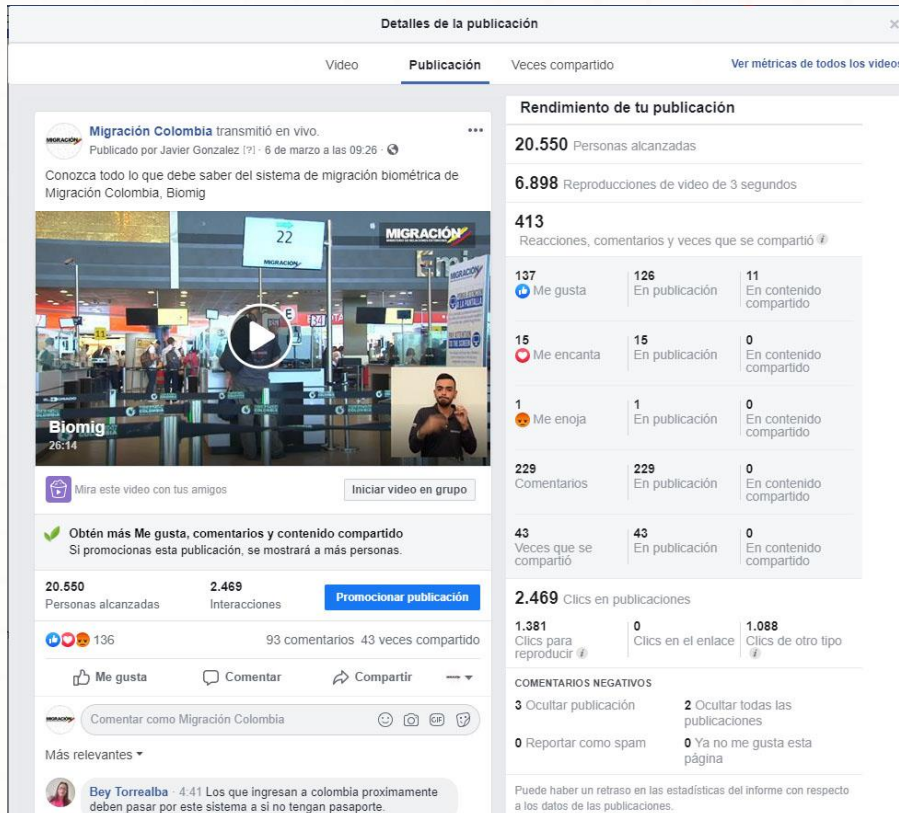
Detalles de la publicación

Video Publicación Veces compartido Ver métricas de todos los videos

MIGRACIÓN

Migración Colombia transmitió en vivo.
Publicado por Javier Gonzalez [?] · 6 de marzo a las 09:26 ·

Conozca todo lo que debe saber del sistema de migración biométrica de Migración Colombia, Biomig

22

MIGRACIÓN

Biomig
26:14

Mira este video con tus amigos

Iniciar video en grupo

Obtén más Me gusta, comentarios y contenido compartido
Si promocionas esta publicación, se mostrará a más personas.

20.550
Personas alcanzadas

2.469
Interacciones

Promocionar publicación

136

93 comentarios 43 veces compartido

Me gusta Comentar Compartir

Comentar como Migración Colombia

Más relevantes

Bey Torrealba · 4:41 Los que ingresan a colombia proximamente deben pasar por este sistema a si no tengan pasaporte.

Rendimiento de tu publicación

20.550 Personas alcanzadas

6.898 Reproducciones de video de 3 segundos

413
Reacciones, comentarios y veces que se compartió

| | | |
|---|---|---|
| 137 Me gusta | 126 En publicación | 11 En contenido compartido |
| 15 Me encanta | 15 En publicación | 0 En contenido compartido |
| 1 Me enoja | 1 En publicación | 0 En contenido compartido |
| 229 Comentarios | 229 En publicación | 0 En contenido compartido |
| 43 Veces que se compartió | 43 En publicación | 0 En contenido compartido |

2.469 Clics en publicaciones

| | | |
|---|---|---|
| 1.381 Clics para reproducir | 0 Clics en el enlace | 1.088 Clics de otro tipo |

COMENTARIOS NEGATIVOS

3 Ocultar publicación
2 Ocultar todas las publicaciones
0 Reportar como spam
0 Ya no me gusta esta página

Puede haber un retraso en las estadísticas del informe con respecto a los datos de las publicaciones.